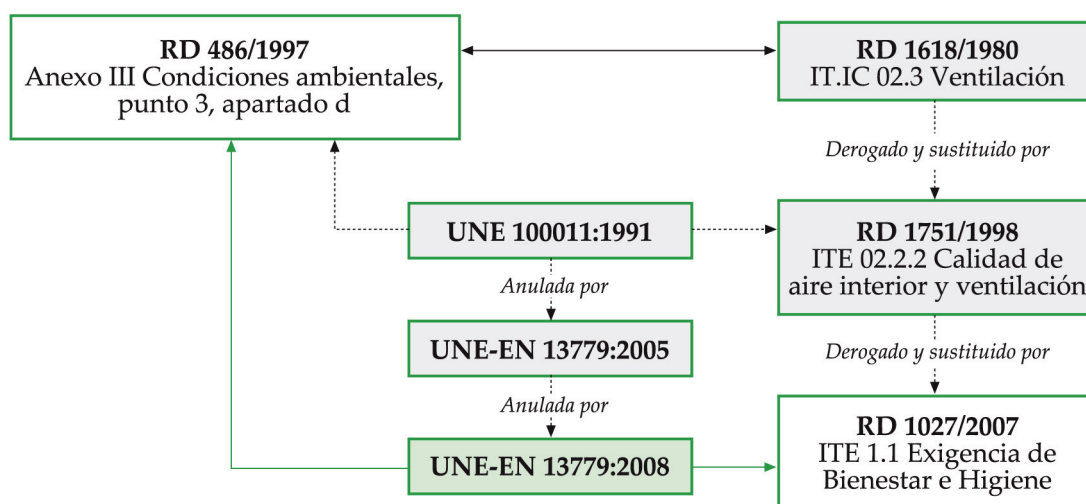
RD 486/1997
Anexo III Condiciones ambientales, punto 3, apartado d

RD 1618/1980
IT.IC 02.3 Ventilación

Derogado y sustituido por

UNE 100011:1991

RD 1751/1998
ITE 02.2.2 Calidad de aire interior y ventilación

Anulada por

UNE-EN 13779:2005

Derogado y sustituido por

Anulada por

UNE-EN 13779:2008

RD 1027/2007
ITE 1.1 Exigencia de Bienestar e Higiene